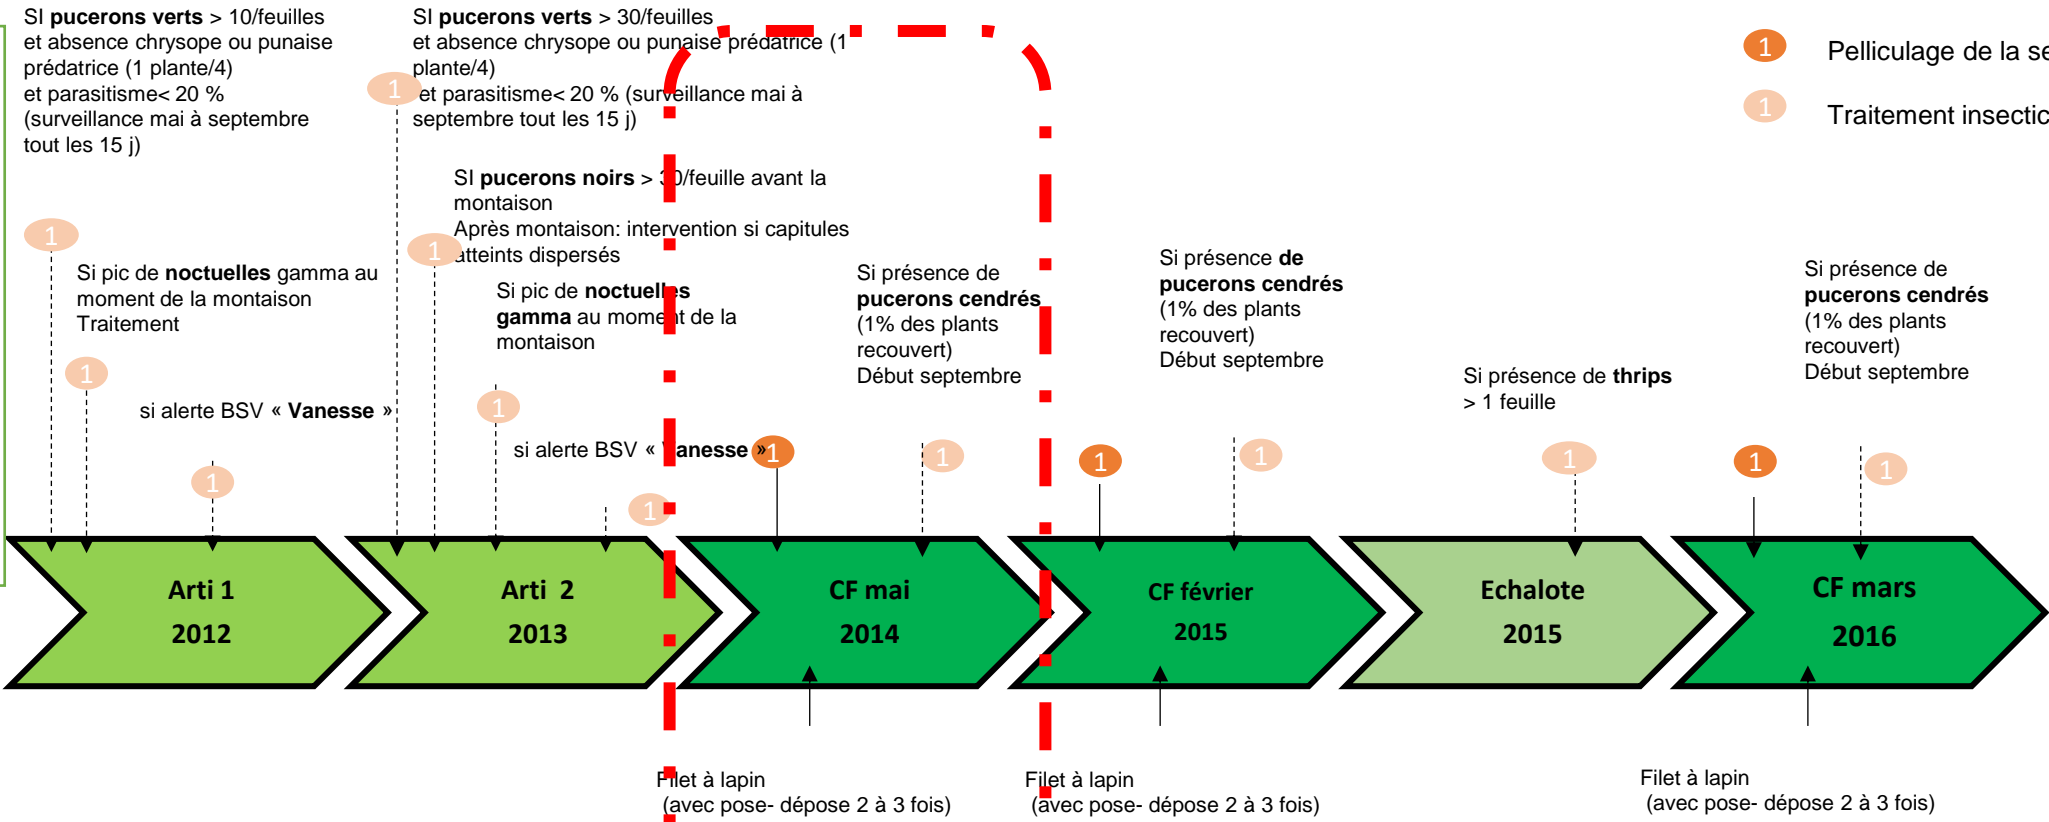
SI **pucerons verts** > 10/feuilles et absence chrysope ou punaise prédatrice (1 plante/4) et parasitisme< 20 % (surveillance mai à septembre tout les 15 j)

SI **pucerons verts** > 30/feuilles et absence chrysope ou punaise prédatrice (1 plante/4) et parasitisme< 20 % (surveillance mai à septembre tout les 15 j)

1 Pelliculage de la se

1 Traitement insectic

SI **pucerons noirs** > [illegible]0/feuille avant la montaison
Après montaison: intervention si capitules atteints dispersés

1

Si pic de **noctuelles** gamma au moment de la montaison
Traitement

1

Si pic de **noctuelles gamma** au moment de la montaison

Si présence de **pucerons cendrés** (1% des plants recouvert)
Début septembre

Si présence **de pucerons cendrés** (1% des plants recouvert)
Début septembre

Si présence de **pucerons cendrés** (1% des plants recouvert)
Début septembre

Si présence de **thrips** > 1 feuille

1

si alerte BSV « **Vanesse** »

1

si alerte BSV « **Vanesse** »

1

1

1

1

1

1

1

1

1

1

Arti 1
2012

Arti 2
2013

CF mai
2014

CF février
2015

Echalote
2015

CF mars
2016

Filet à lapin
(avec pose- dépose 2 à 3 fois)

Filet à lapin
(avec pose- dépose 2 à 3 fois)

Filet à lapin
(avec pose- dépose 2 à 3 fois)